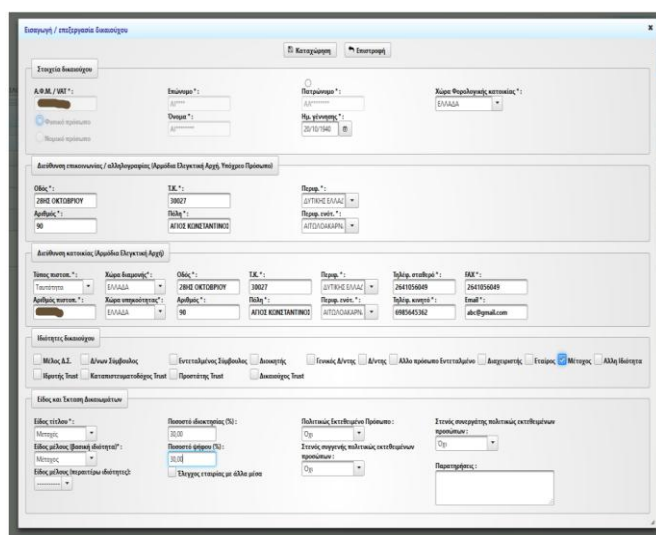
Εισαγωγή / επεξεργασία δικαιούχου

Καταχώρηση | Επιστροφή

Στοιχεία δικαιούχου

Α.Φ.Μ. / VAT *:
Φυσικό πρόσωπο
Νομικό πρόσωπο
Επώνυμο *:
Όνομα *:
Πατρώνυμο *:
Ημ. γέννησης *:
20/10/1940
Χώρα Φορολογικής κατοικίας *:
ΕΛΛΑΔΑ

Διεύθυνση επικοινωνίας / αλληλογραφίας (Αρμόδια Ελεγκτική Αρχή, Υπόχρεο Πρόσωπο)

Οδός *:
28ΗΣ ΟΚΤΩΒΡΙΟΥ
Αριθμός *:
90
Τ.Κ. *:
30027
Πόλη *:
ΑΓΙΟΣ ΚΩΝΣΤΑΝΤΙΝΟΣ
Περιφ. *:
ΔΥΤΙΚΗΣ ΕΛΛΑΔ
Περιφ. ενότ. *:
ΑΙΤΩΛΟΑΚΑΡΝ.

Διεύθυνση κατοικίας (Αρμόδια Ελεγκτική Αρχή)

Τύπος ταυτοπ. *:
Ταυτότητα
Αριθμός ταυτοπ. *:
Χώρα διαμονής *:
ΕΛΛΑΔΑ
Χώρα υπηκοότητας *:
ΕΛΛΑΔΑ
Οδός *:
28ΗΣ ΟΚΤΩΒΡΙΟΥ
Αριθμός *:
90
Τ.Κ. *:
30027
Πόλη *:
ΑΓΙΟΣ ΚΩΝΣΤΑΝΤΙΝΟΣ
Περιφ. *:
ΔΥΤΙΚΗΣ ΕΛΛΑΔ
Περιφ. ενότ. *:
ΑΙΤΩΛΟΑΚΑΡΝ.
Τηλέφ. σταθερό *:
2641056049
Τηλέφ. κινητό *:
6985645362
FAX *:
2641056049
Email *:
abc@gmail.com

Ιδιότητες δικαιούχου

Μέλος Δ.Σ. | Δ/νων Σύμβουλος | Εντεταλμένος Σύμβουλος | Διοικητής | Γενικός Δ/ντης | Δ/ντης | Άλλο πρόσωπο Εντεταλμένο | Διαχειριστής | Εταίρος | Μέτοχος | Άλλη Ιδιότητα
Ιδρυτής Trust | Καταπιστευματοδόχος Trust | Προστάτης Trust | Δικαιούχος Trust

Είδος και Έκταση Δικαιωμάτων

Είδος τίτλου *:
Μετοχές
Είδος μέλους (βασική ιδιότητα) *:
Μέτοχος
Είδος μέλους (περισσότερ ιδιότητες):
Ποσοστό ιδιοκτησίας (%):
30,00
Ποσοστό ψήφου (%):
30,00
Έλεγχος εταιρίας με άλλα μέσα
Πολιτικώς Εκτεθειμένο Πρόσωπο:
Όχι
Στενός συγγενής πολιτικώς εκτεθειμένων προσώπων:
Όχι
Στενός συνεργάτης πολιτικώς εκτεθειμένων προσώπων:
Όχι
Παρατηρήσεις: